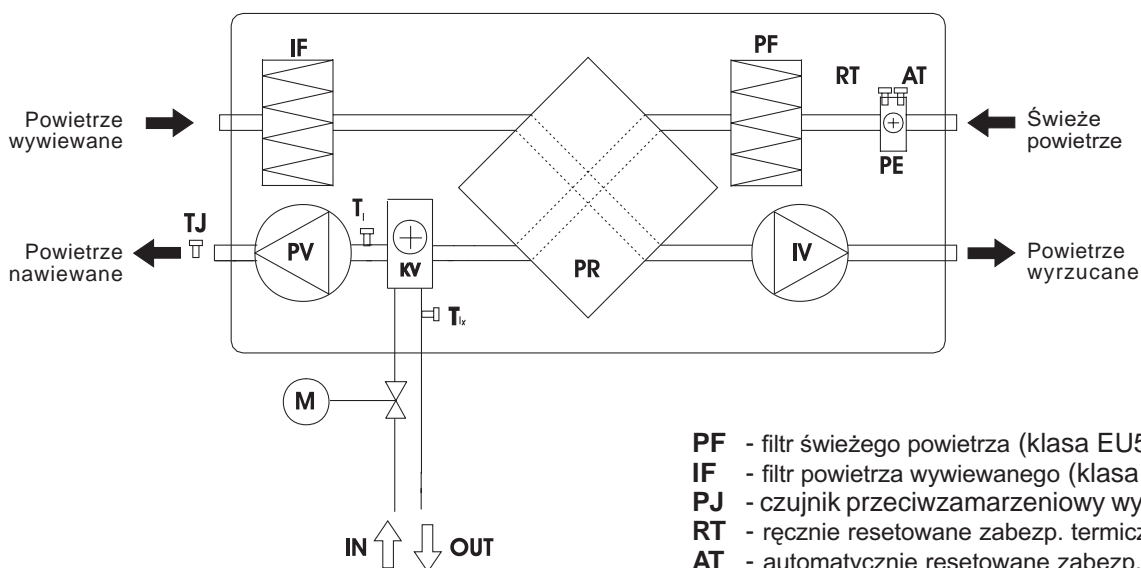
IF

PF

RT

AT

Powietrze wywiewane

Świeże powietrze

PE

TJ

$T_I$

Powietrze nawiewane

PV

KV

PR

IV

Powietrze wyrzucane

$T_{Ix}$

M

IN

OUT

PF - filtr świeżego powietrza (klasa EU5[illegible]
IF - filtr powietrza wywiewanego (klasa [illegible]
PJ - czujnik przeciwzamarzeniowy wy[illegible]
RT - ręcznie resetowane zabezp. termicz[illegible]
AT - automatycznie resetowane zabezp.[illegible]